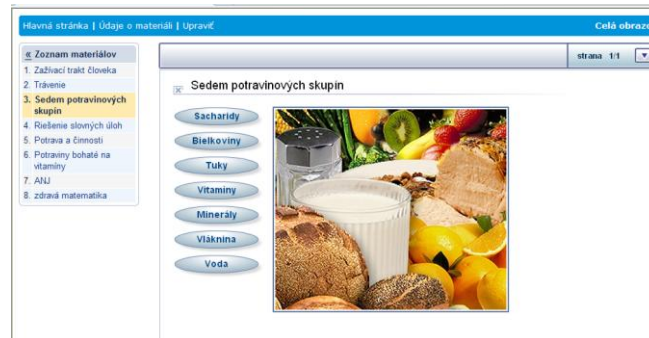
Hlavná stránka | Údaje o materiáli | Upraviť

Celá obrazo

« Zoznam materiálov

1. Zažívací trakt človeka
2. Trávenie
3. Sedem potravinových skupín
4. Riešenie slovných úloh
5. Potrava a činnosti
6. Potraviny bohaté na vitamíny
7. ANJ
8. zdravá matematika

strana 1/1

Sedem potravinových skupín

Sacharidy

Bielkoviny

Tuky

Vitamíny

Minerály

Vláknina

Voda